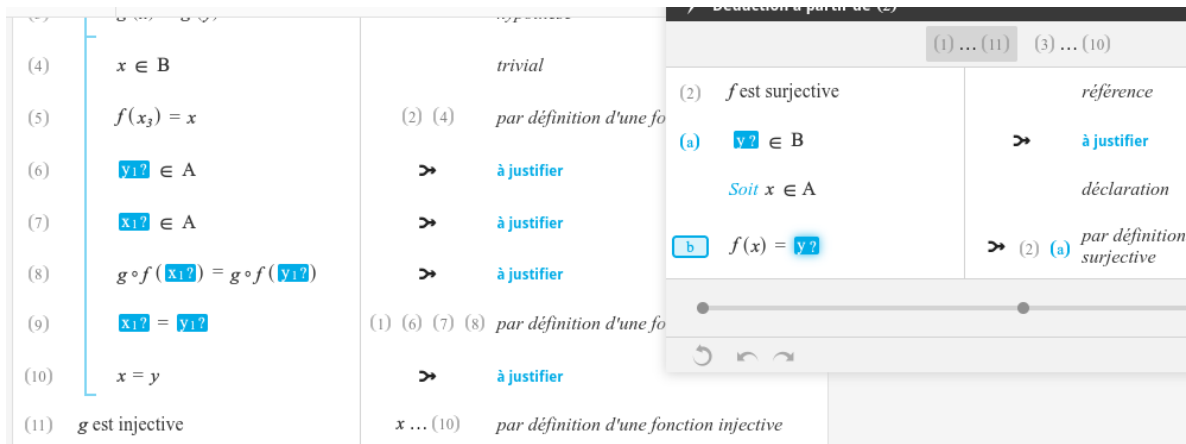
(3) $g(x) = g(y)$ hypothèse

(4) $x \in B$ trivial

(5) $f(x_3) = x$ (2) (4) par définition d'une fo

(6) y1? $\in A$ ↣ à justifier

(7) x1? $\in A$ ↣ à justifier

(8) $g \circ f($x1?$) = g \circ f($y1?$)$ ↣ à justifier

(9) x1? = y1? (1) (6) (7) (8) par définition d'une fo

(10) $x = y$ ↣ à justifier

(11) g est injective x … (10) par définition d'une fonction injective

Déduction à partir de (2)

(1) … (11) (3) … (10)

(2) f est surjective référence

(a) y? $\in B$ ↣ à justifier

Soit $x \in A$ déclaration

b $f(x) =$ y? ↣ (2) (a) par définition surjective